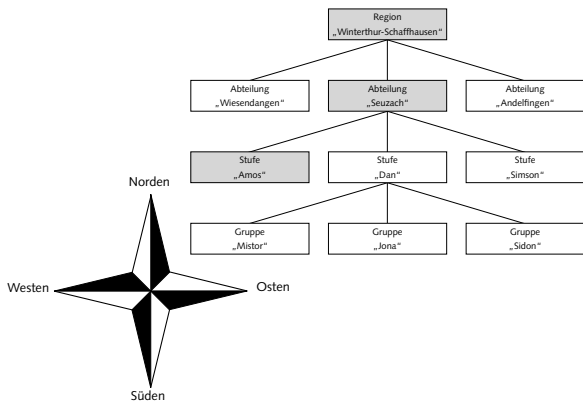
Region
„Winterthur-Schaffhausen“

Abteilung
„Wiesendangen“

Abteilung
„Seuzach“

Abteilung
„Andelfingen“

Stufe
„Amos“

Stufe
„Dan“

Stufe
„Simson“

Gruppe
„Mistor“

Gruppe
„Jona“

Gruppe
„Sidon“

Norden

Westen

Osten

Süden